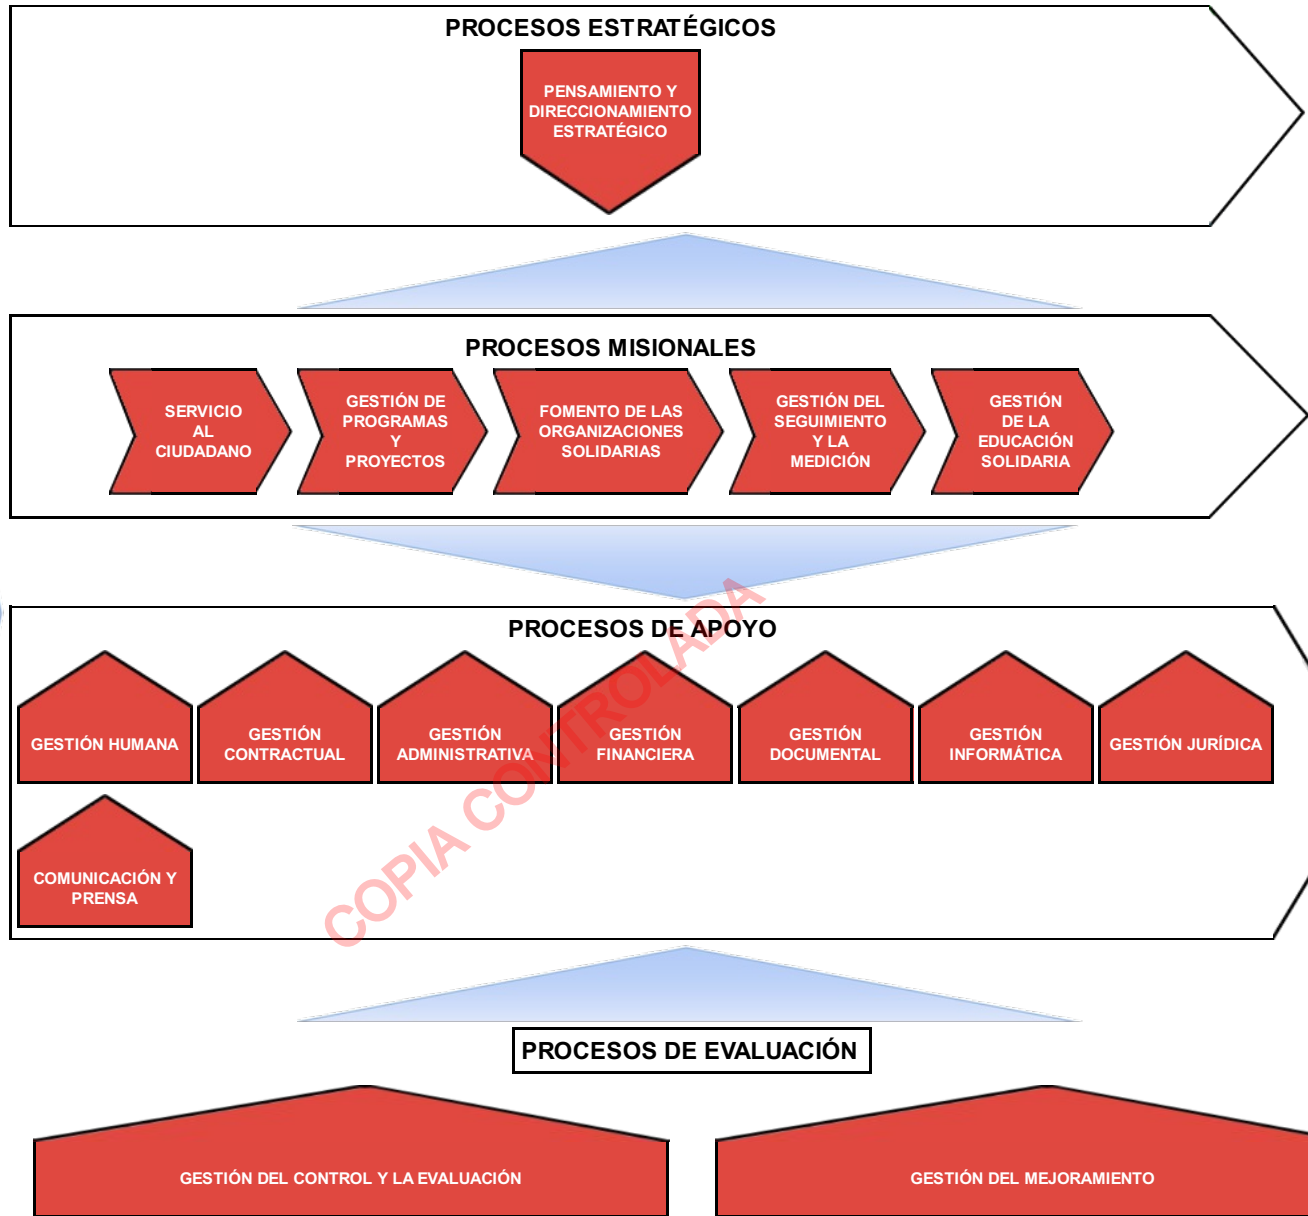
PROCESOS ESTRATÉGICOS

PENSAMIENTO Y DIRECCIONAMIENTO ESTRATÉGICO

PROCESOS MISIONALES

SERVICIO AL CIUDADANO

GESTIÓN DE PROGRAMAS Y PROYECTOS

FOMENTO DE LAS ORGANIZACIONES SOLIDARIAS

GESTIÓN DEL SEGUIMIENTO Y LA MEDICIÓN

GESTIÓN DE LA EDUCACIÓN SOLIDARIA

PROCESOS DE APOYO

GESTIÓN HUMANA

GESTIÓN CONTRACTUAL

GESTIÓN ADMINISTRATIVA

GESTIÓN FINANCIERA

GESTIÓN DOCUMENTAL

GESTIÓN INFORMÁTICA

GESTIÓN JURÍDICA

COMUNICACIÓN Y PRENSA

COPIA CONTROLADA

PROCESOS DE EVALUACIÓN

GESTIÓN DEL CONTROL Y LA EVALUACIÓN

GESTIÓN DEL MEJORAMIENTO